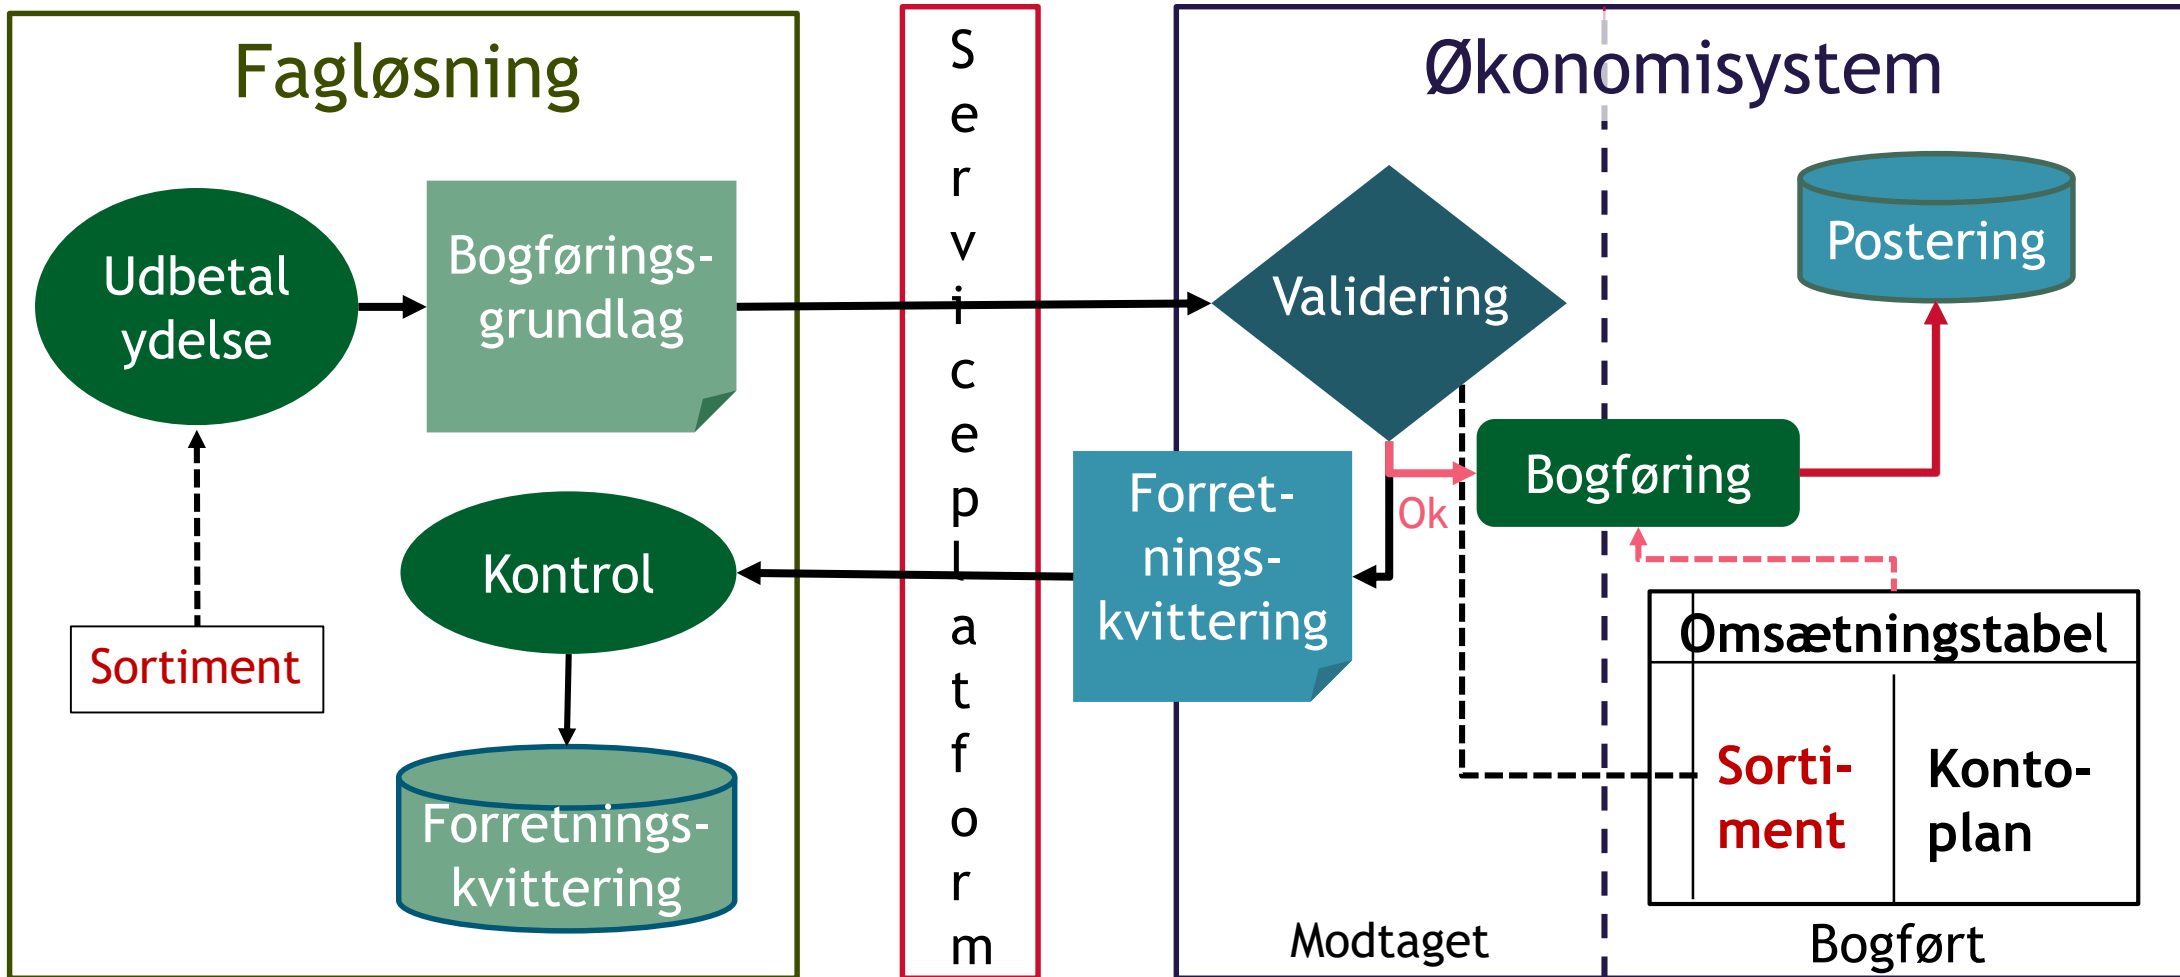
Fagløsning

Udbetal ydelse

Bogførings-grundlag

Sortiment

Kontrol

Forretnings-kvittering

Serviceplatform

Økonomisystem

Validering

Postering

Ok

Bogføring

Forret-nings-kvittering

Omsætningstabel

Sorti-ment

Konto-plan

Modtaget

Bogført